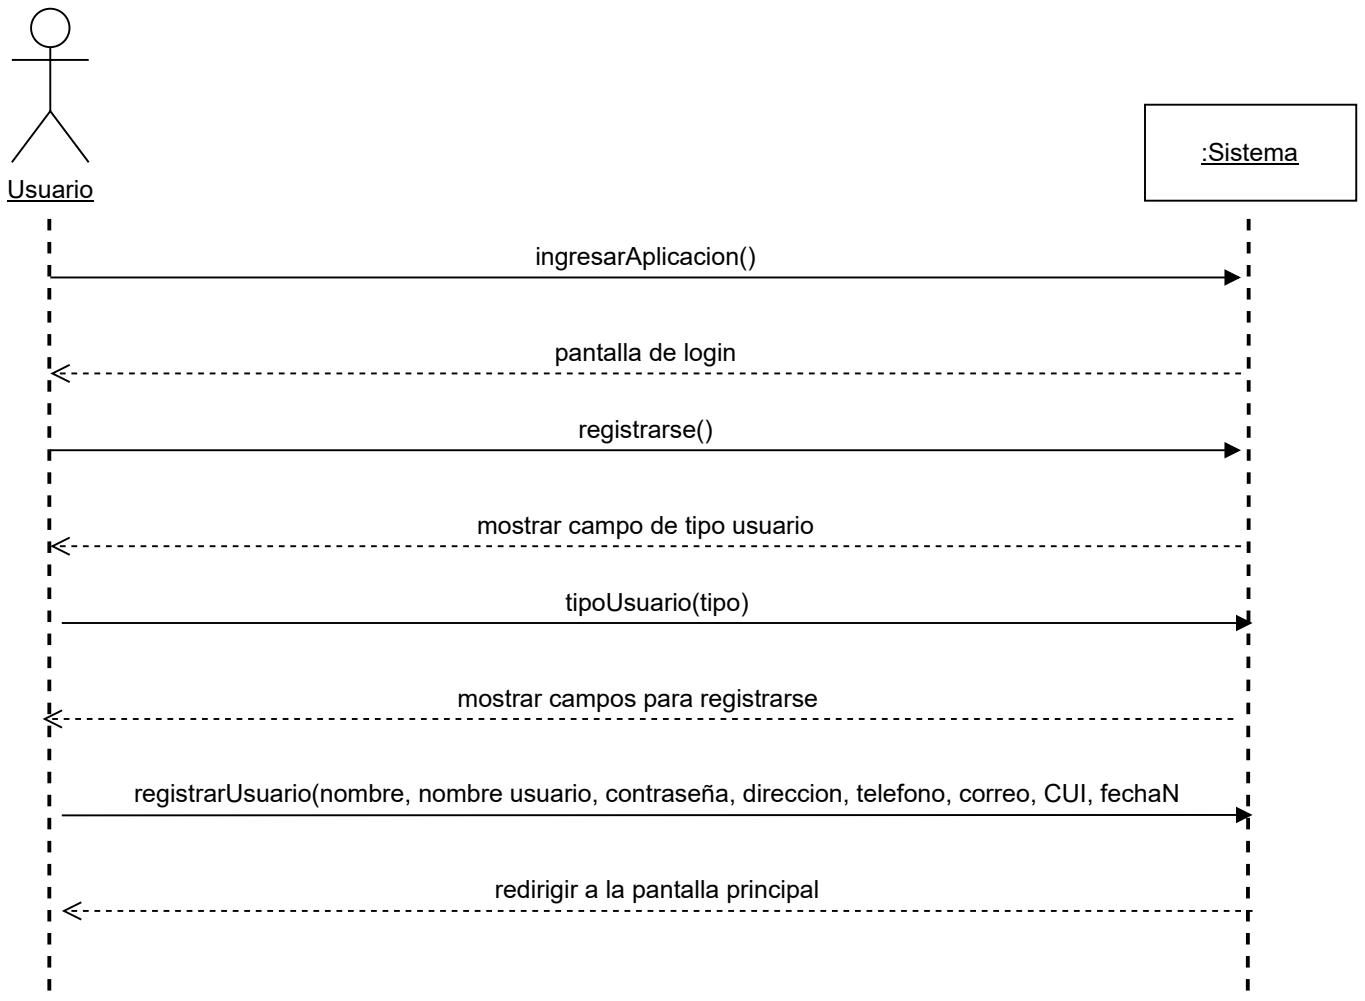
Usuario

:Sistema

ingresarAplicacion()

pantalla de login

registrarse()

mostrar campo de tipo usuario

tipoUsuario(tipo)

mostrar campos para registrarse

registrarUsuario(nombre, nombre usuario, contraseña, direccion, telefono, correo, CUI, fechaN

redirigir a la pantalla principal